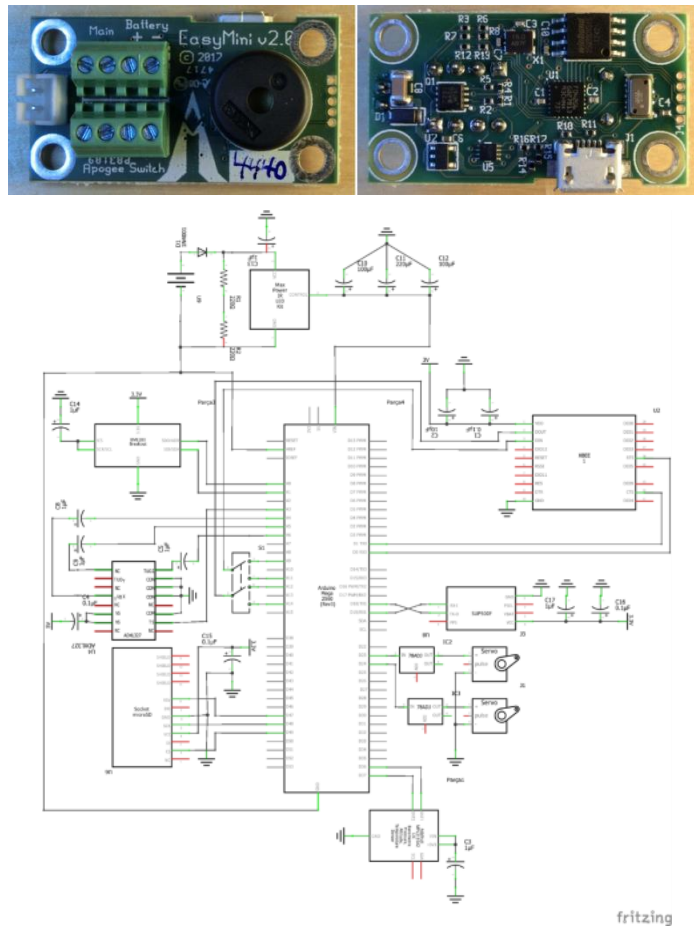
Main Battery
+ −
EasyMini v2.0
© 2017
4717
Apogee Switch
4440

R3 R6 C3 R7 R12 R15 R8 C7 U1 X1 C1 C2 Q1 R2 R4 C4 D1 U2 C6 R16 R17 R18 R11 J1 R14 U5

C14 1µF
3.3V
C13 100µF
C11 220µF
C12 100µF
Max Power
Parça3
Parça4
U2
MBE
3V
Arduino Mega 2560 (Rev3)
S1
C15 0.1µF
Socket microSD
GAP006
C17 1µF
C16 0.1µF
12V
7805
Servo
7805
Servo
IC2
IC3
Parça1
C1 1µF

fritzing